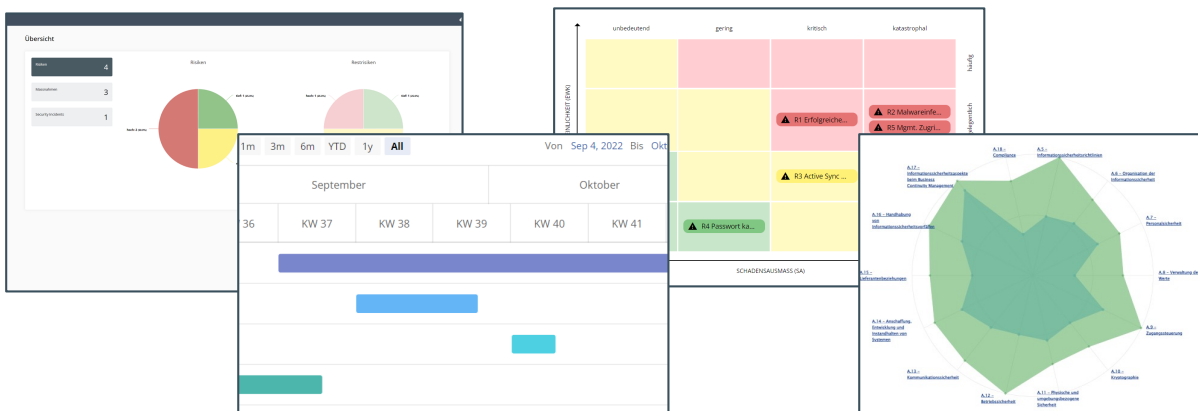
Übersicht

Risiken 4
Massnahmen 3
Securityvorfälle 1

Risiken

Restrisiken

unbedeutend gering kritisch katastrophal

häufig

gelegentlich

R1 Erfolgreiche...

R2 Malwareinfe...

R5 Mgmt. Zugri...

R3 Active Sync ...

R4 Passwort ka...

SCHADENSAUSMASS (SA)

1m 3m 6m YTD 1y All

Von Sep 4, 2022 Bis Okt

September Oktober

36 KW 37 KW 38 KW 39 KW 40 KW 41

A.18 – Compliance

A.5 – Informationssicherheitsrichtlinien

A.17 – Informationssicherheitsaspekte beim Business Continuity Management

A.6 – Organisation der Informationssicherheit

A.16 – Handhabung von Informationssicherheitsvorfällen

A.7 – Personalsicherheit

A.15 – Lieferantenbeziehungen

A.8 – Verwaltung der Werte

A.14 – Anschaffung, Entwicklung und Instandhalten von Systemen

A.9 – Zugangssteuerung

A.13 – Kommunikationssicherheit

A.10 – Kryptographie

A.12 – Betriebssicherheit

A.11 – Physische und umgebungsbezogene Sicherheit